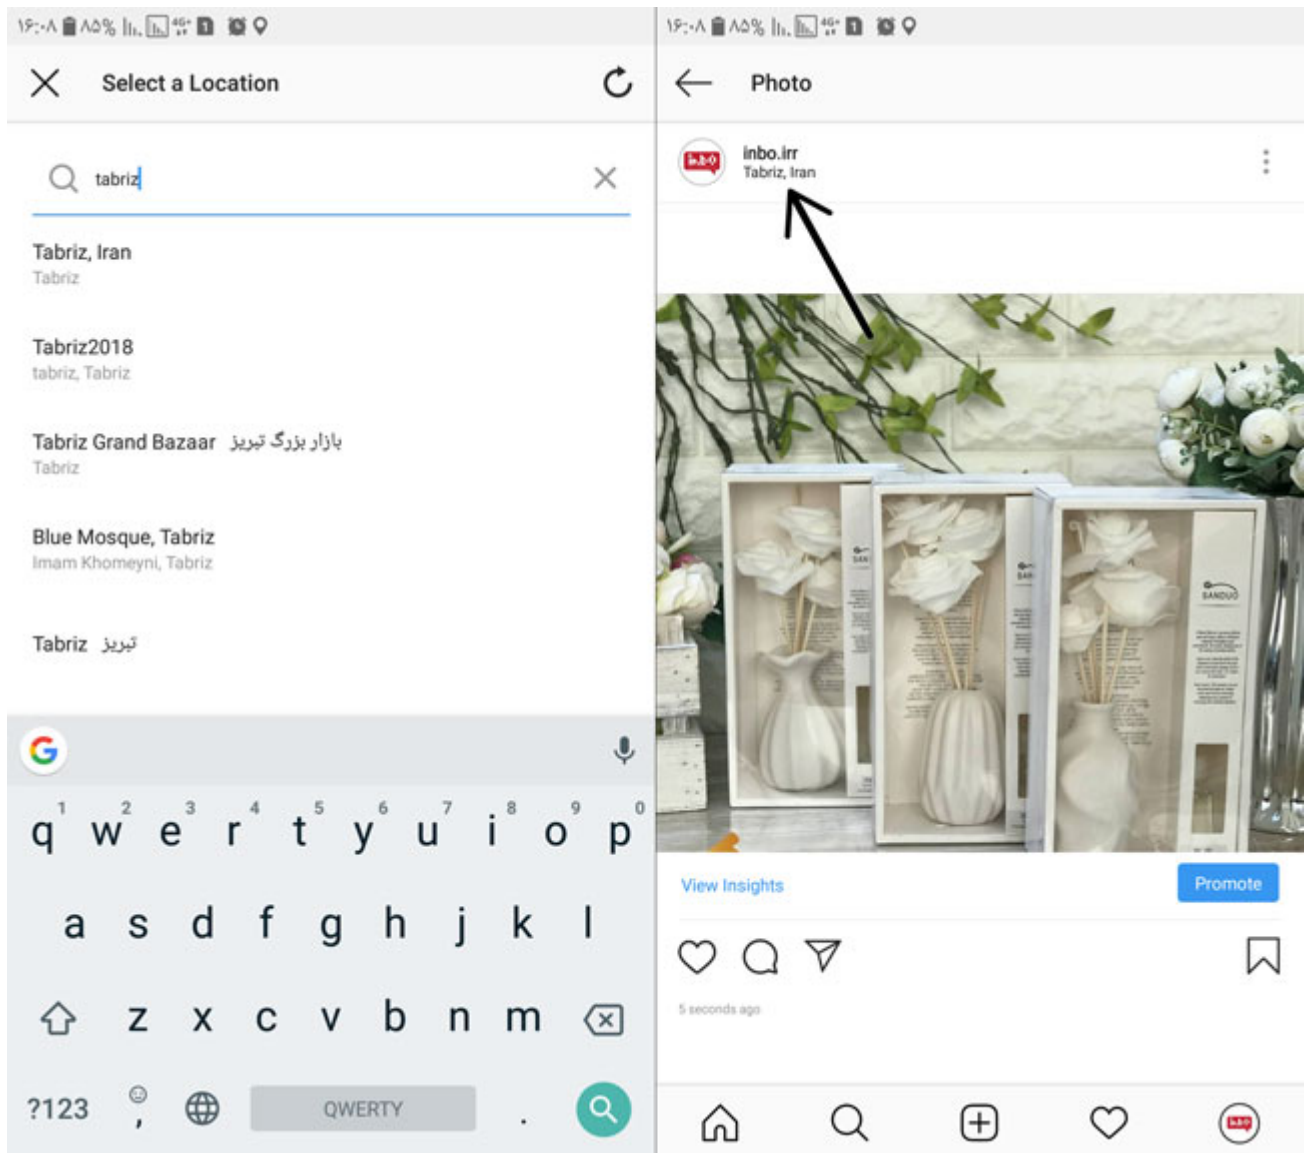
۱۶:۰۸ ۸۵% 4G+

Select a Location

tabriz

Tabriz, Iran
Tabriz

Tabriz2018
tabriz, Tabriz

Tabriz Grand Bazaar بازار بزرگ تبریز
Tabriz

Blue Mosque, Tabriz
Imam Khomeyni, Tabriz

Tabriz تبریز

q w e r t y u i o p
1 2 3 4 5 6 7 8 9 0
a s d f g h j k l
z x c v b n m
?123 QWERTY .

۱۶:۰۸ ۸۵% 4G+

Photo

inbo.irr
Tabriz, Iran

View Insights
Promote

5 seconds ago